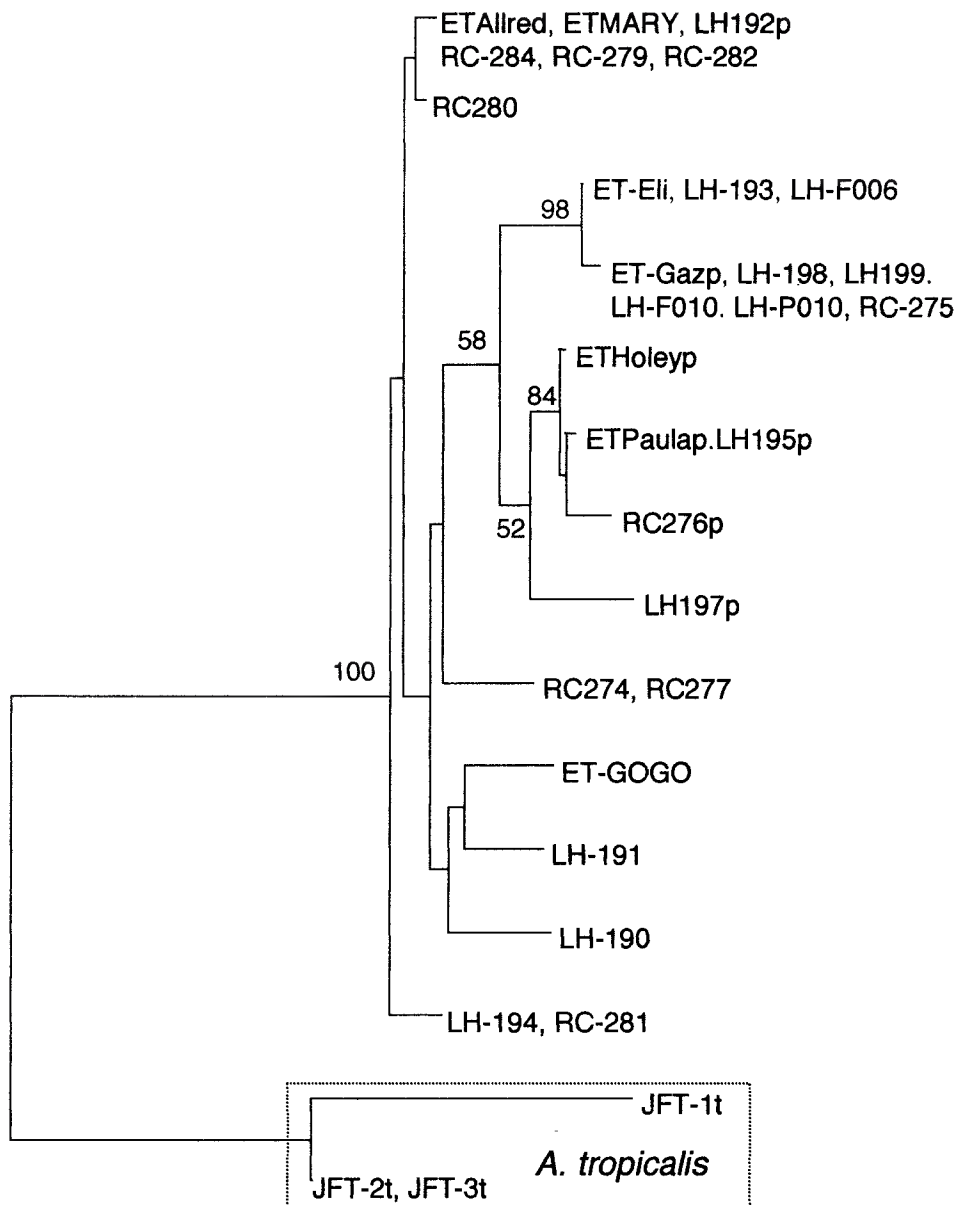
ETAllred, ETMARY, LH192p RC-284, RC-279, RC-282

RC280

98

ET-Eli, LH-193, LH-F006

ET-Gazp, LH-198, LH199. LH-F010. LH-P010, RC-275

58

ETHoleyp

84

ETPaulap.LH195p

RC276p

52

LH197p

100

RC274, RC277

ET-GOGO

LH-191

LH-190

LH-194, RC-281

JFT-1t

A. tropicalis

JFT-2t, JFT-3t